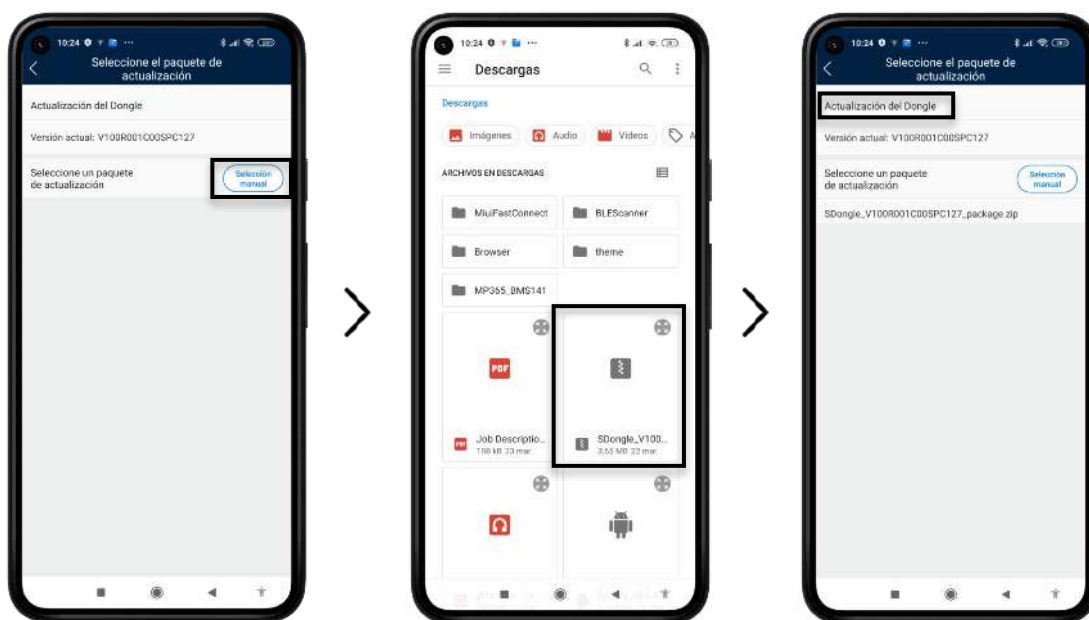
10:24

Seleccione el paquete de actualización

Actualización del Dongle

Versión actual: V100R001C00SPC127

Seleccione un paquete de actualización

Selección manual

10:24

Descargas

Descargas

Imágenes

Audio

Videos

ARCHIVOS EN DESCARGAS

MiuiFastConnect

BLEScanner

Browser

theme

MP365_BMS141

PDF

Job Descriptio...

108 kB 23 mar.

SDongle_V100...

3,55 MB 22 mar.

10:24

Seleccione el paquete de actualización

Actualización del Dongle

Versión actual: V100R001C00SPC127

Seleccione un paquete de actualización

Selección manual

SDongle_V100R001C00SPC127_package.zip